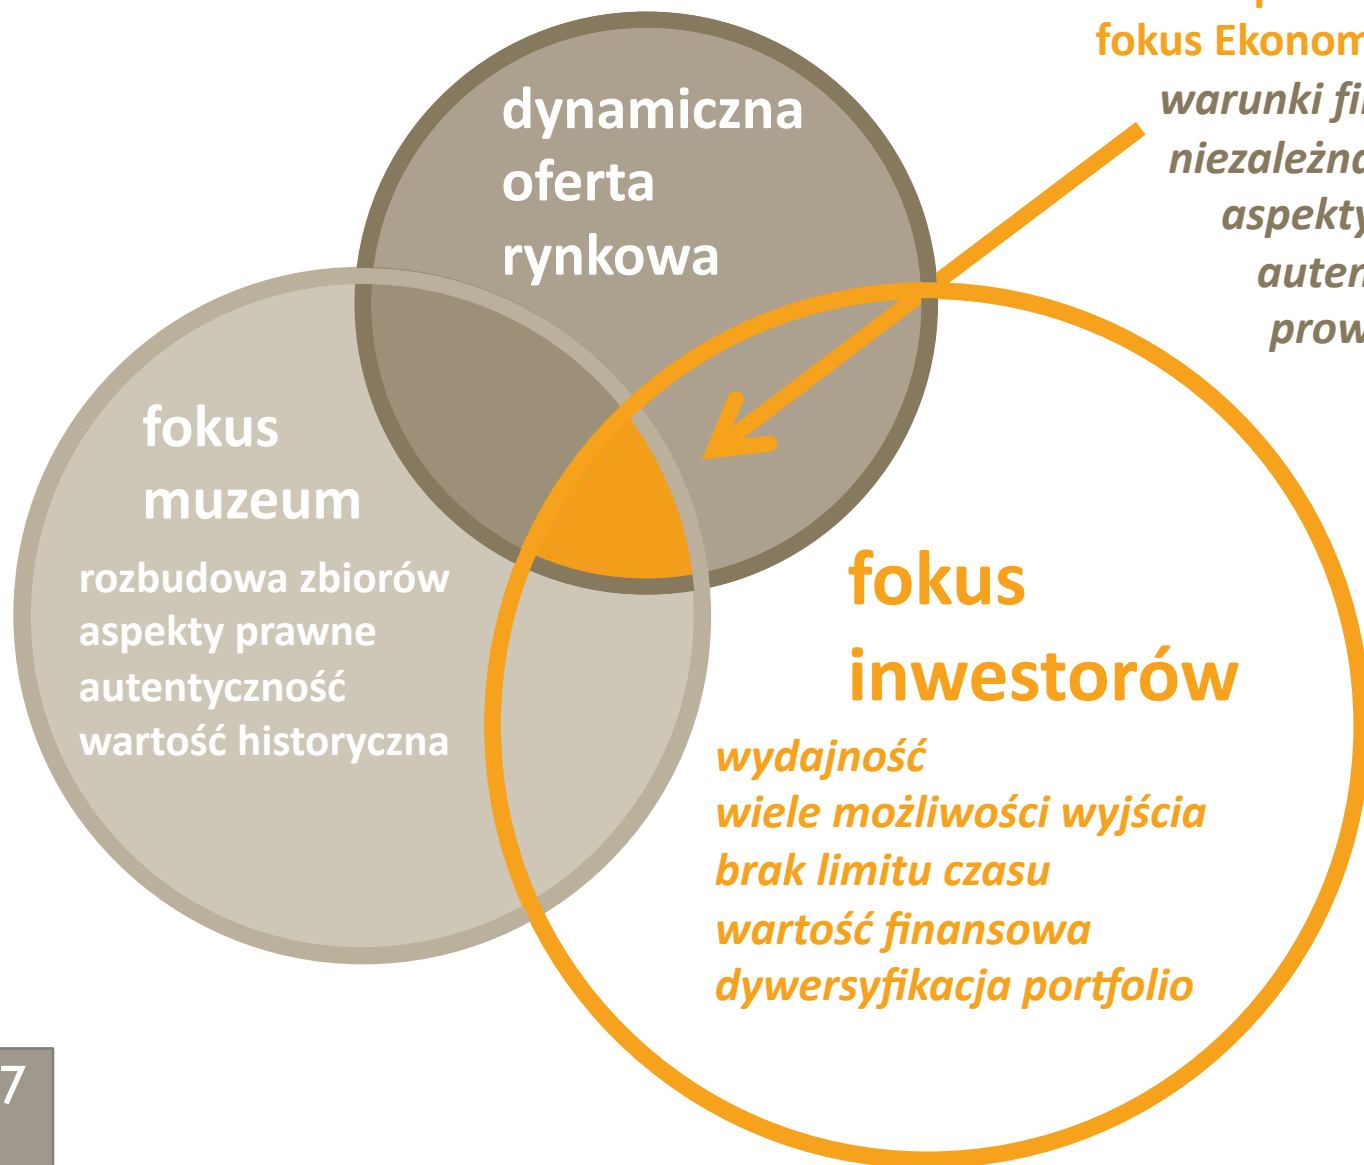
fokus Ekonom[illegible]
warunki fi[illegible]
niezależna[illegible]
aspekty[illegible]
auten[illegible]
prow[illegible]

dynamiczna oferta rynkowa

fokus muzeum
rozbudowa zbiorów
aspekty prawne
autentyczność
wartość historyczna

fokus inwestorów
wydajność
wiele możliwości wyjścia
brak limitu czasu
wartość finansowa
dywersyfikacja portfolio

7